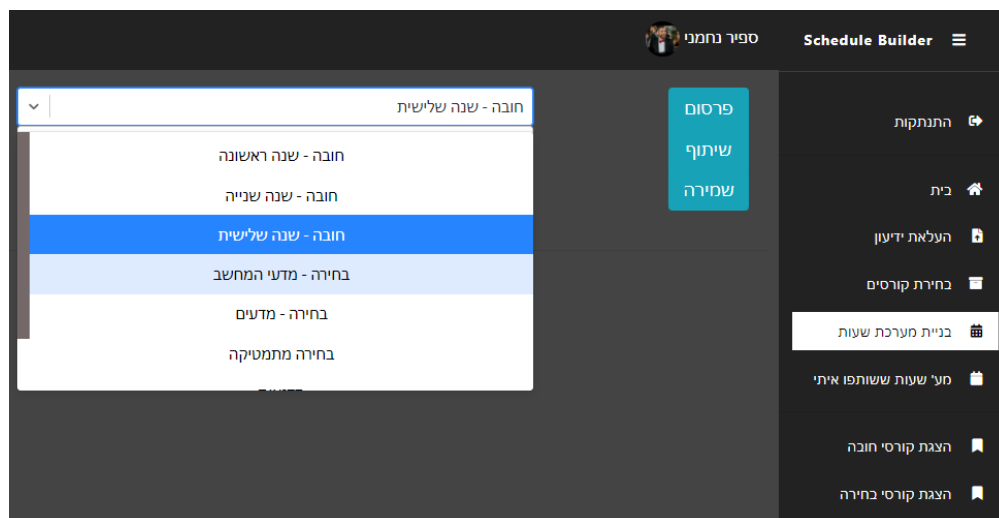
Schedule Builder

ספיר נחמני

התנתקות

בית

העלאת ידיעון

בחירת קורסים

בניית מערכת שעות

מע' שעות ששותפו איתי

הצגת קורסי חובה

הצגת קורסי בחירה

פרסום

שיתוף

שמירה

חובה - שנה שלישית

חובה - שנה ראשונה

חובה - שנה שנייה

חובה - שנה שלישית

בחירה - מדעי המחשב

בחירה - מדעים

בחירה מתמטיקה

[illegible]